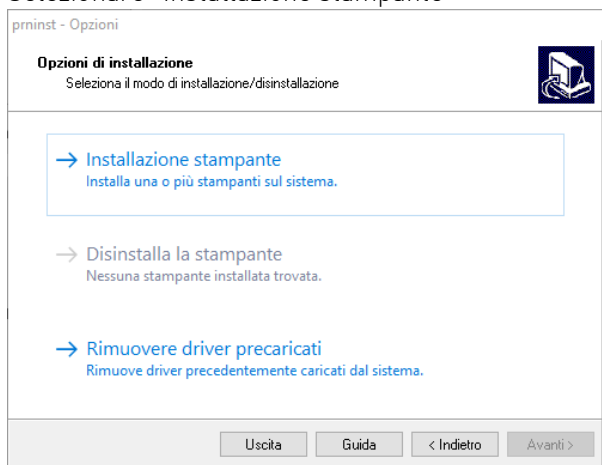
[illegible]

prninst - Opzioni

Opzioni di installazione
Seleziona il modo di installazione/disinstallazione

→ Installazione stampante
Installa una o più stampanti sul sistema.

→ Disinstalla la stampante
Nessuna stampante installata trovata.

→ Rimuovere driver precaricati
Rimuove driver precedentemente caricati dal sistema.

Uscita | Guida | < Indietro | Avanti >